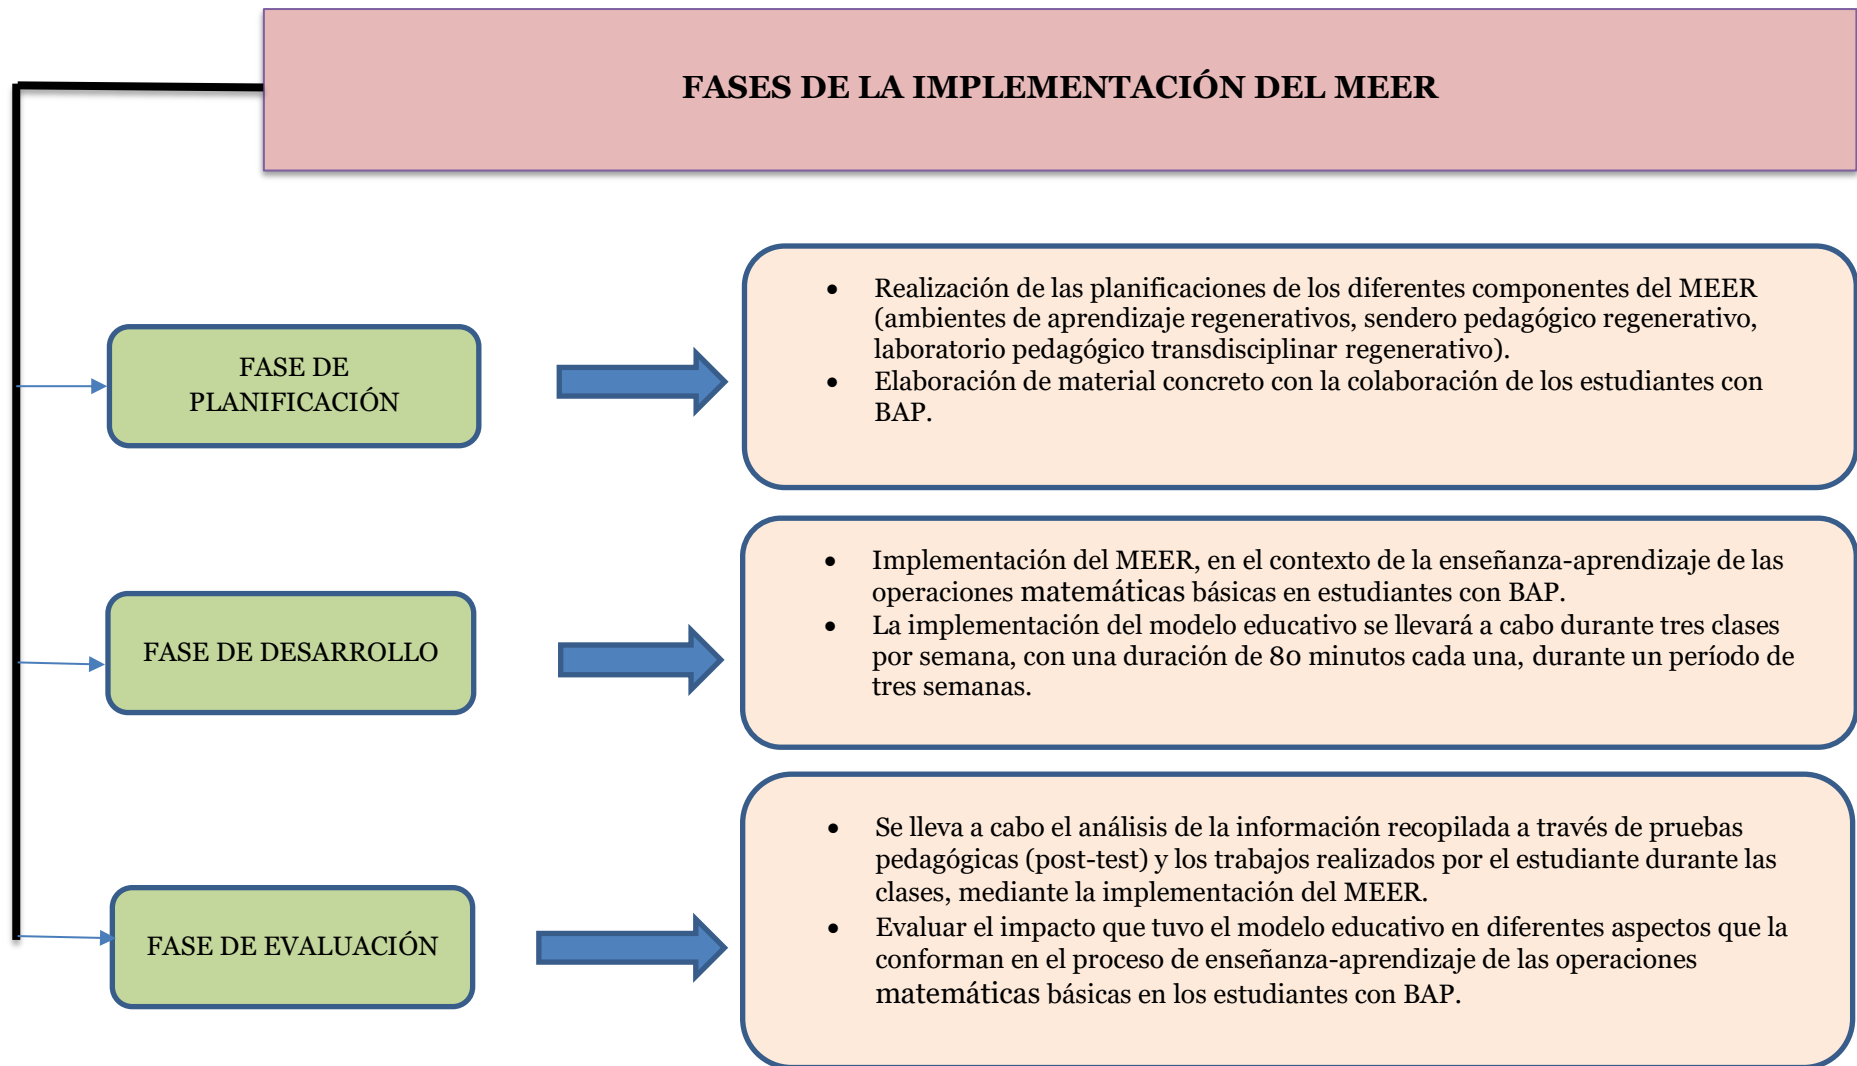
FASES DE LA IMPLEMENTACIÓN DEL MEER

FASE DE PLANIFICACIÓN

- Realización de las planificaciones de los diferentes componentes del MEER (ambientes de aprendizaje regenerativos, sendero pedagógico regenerativo, laboratorio pedagógico transdisciplinar regenerativo).
- Elaboración de material concreto con la colaboración de los estudiantes con BAP.

FASE DE DESARROLLO

- Implementación del MEER, en el contexto de la enseñanza-aprendizaje de las operaciones matemáticas básicas en estudiantes con BAP.
- La implementación del modelo educativo se llevará a cabo durante tres clases por semana, con una duración de 80 minutos cada una, durante un período de tres semanas.

FASE DE EVALUACIÓN

- Se lleva a cabo el análisis de la información recopilada a través de pruebas pedagógicas (post-test) y los trabajos realizados por el estudiante durante las clases, mediante la implementación del MEER.
- Evaluar el impacto que tuvo el modelo educativo en diferentes aspectos que la conforman en el proceso de enseñanza-aprendizaje de las operaciones matemáticas básicas en los estudiantes con BAP.